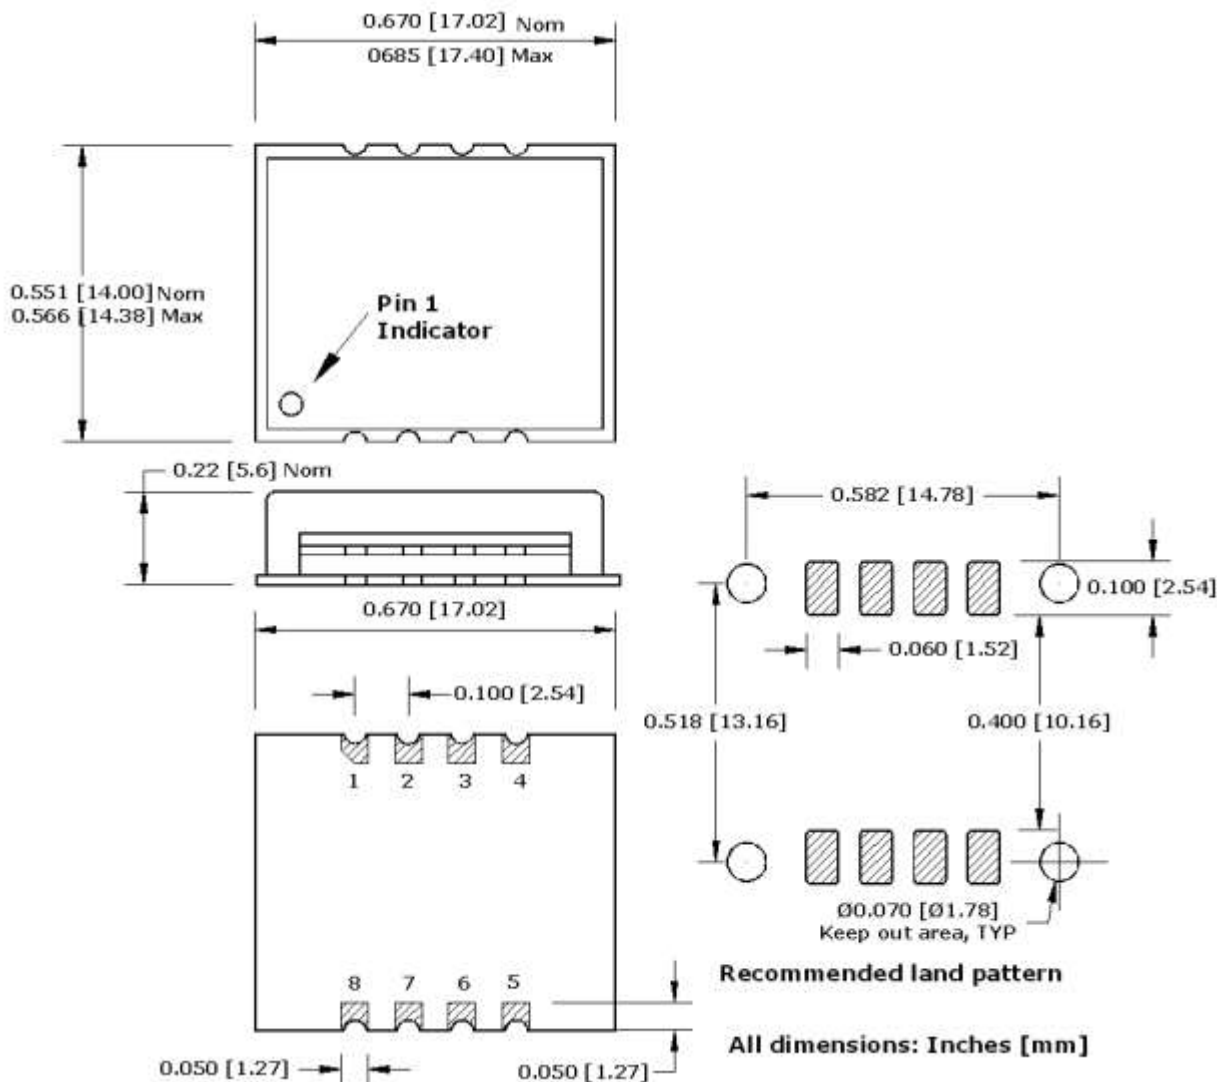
0.670 [17.02] Nom
0685 [17.40] Max

0.551 [14.00] Nom
0.566 [14.38] Max

Pin 1
Indicator

0.22 [5.6] Nom

0.670 [17.02]

0.100 [2.54]

1 2 3 4

8 7 6 5

0.050 [1.27]

0.050 [1.27]

0.582 [14.78]

0.100 [2.54]

0.060 [1.52]

0.518 [13.16]

0.400 [10.16]

Ø0.070 [Ø1.78]
Keep out area, TYP

Recommended land pattern

All dimensions: Inches [mm]